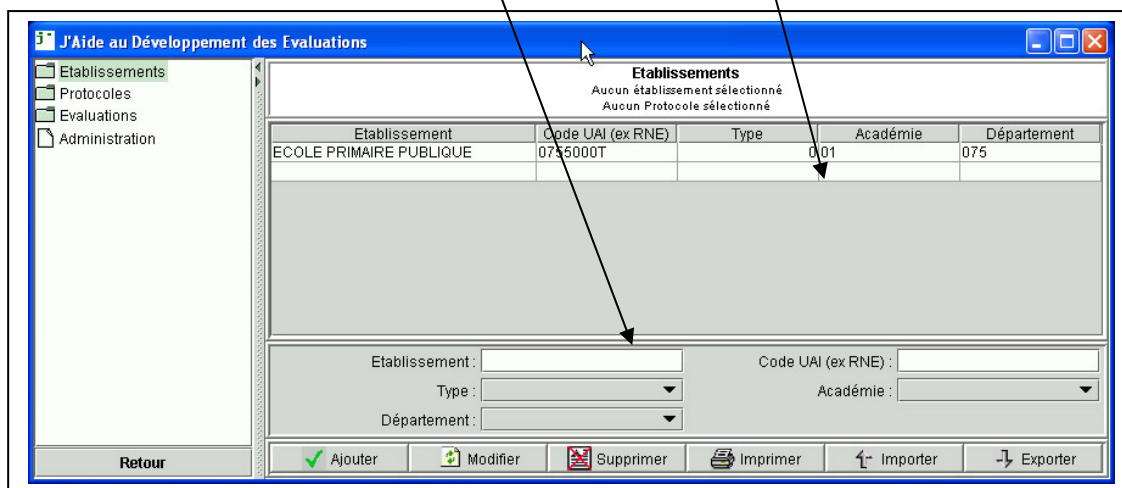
J'Aide au Développement des Evaluations

Etablissements
Protocoles
Evaluations
Administration

Retour

Etablissements
Aucun établissement sélectionné
Aucun Protocole sélectionné

| Etablissement | Code UAI (ex RNE) | Type | Académie | Département |
|---|---|---|---|---|
| ECOLE PRIMAIRE PUBLIQUE | 0755000T | 0 | 01 | 075 |
| | | | | |

Etablissement :
Code UAI (ex RNE) :
Type :
Académie :
Département :

Ajouter
Modifier
Supprimer
Imprimer
Importer
Exporter